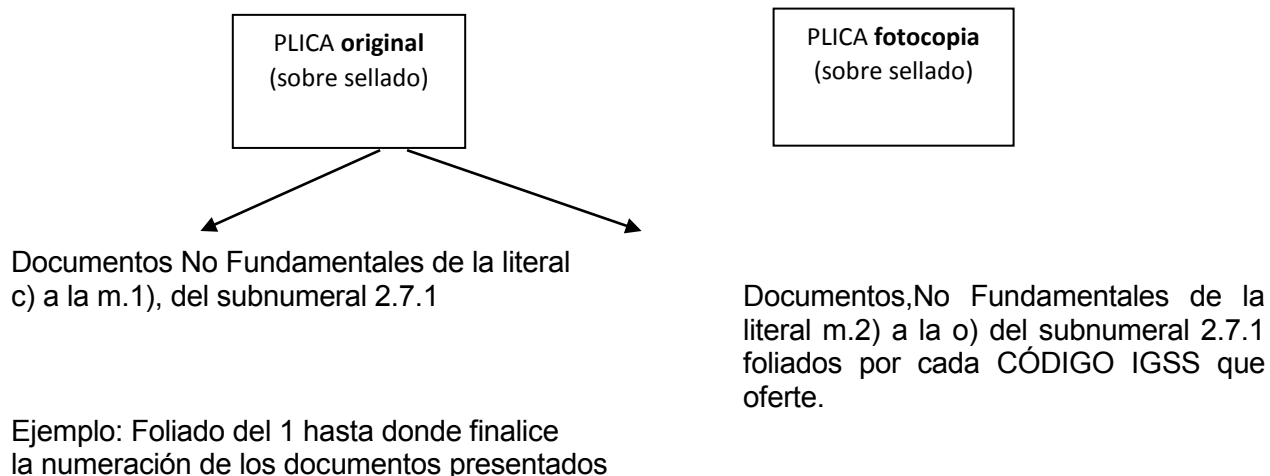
PLICA **original**
(sobre sellado)

PLICA **fotocopia**
(sobre sellado)

Documentos No Fundamentales de la literal c) a la m.1), del subnumeral 2.7.1

Documentos,No Fundamentales de la literal m.2) a la o) del subnumeral 2.7.1 foliados por cada CÓDIGO IGSS que oferte.

Ejemplo: Foliado del 1 hasta donde finalice la numeración de los documentos presentados